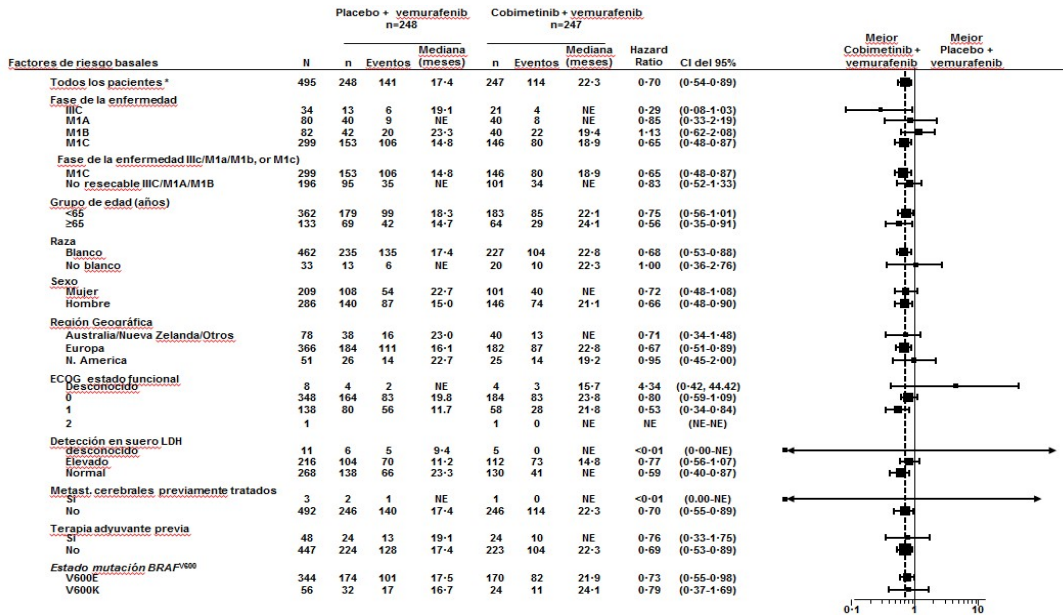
| Factores de riesgo basales | N | Placebo + vemurafenib n=248 n | Eventos | Mediana (meses) | Cobimetinib + vemurafenib n=247 n | Eventos | Mediana (meses) | Hazard Ratio | CI del 95% |
|---|---|---|---|---|---|---|---|---|---|
| Todos los pacientes * | 495 | 248 | 141 | 17·4 | 247 | 114 | 22·3 | 0·70 | (0·54-0·89) |
| Fase de la enfermedad | | | | | | | | | |
| IIIC | 34 | 13 | 6 | 19·1 | 21 | 4 | NE | 0·29 | (0·08-1·03) |
| M1A | 80 | 40 | 9 | NE | 40 | 8 | NE | 0·85 | (0·33-2·19) |
| M1B | 82 | 42 | 20 | 23·3 | 40 | 22 | 19·4 | 1·13 | (0·62-2·08) |
| M1C | 299 | 153 | 106 | 14·8 | 146 | 80 | 18·9 | 0·65 | (0·48-0·87) |
| Fase de la enfermedad IIIc/M1A/M1b, or M1c) | | | | | | | | | |
| M1C | 299 | 153 | 106 | 14·8 | 146 | 80 | 18·9 | 0·65 | (0·48-0·87) |
| No resecable IIIC/M1A/M1B | 196 | 95 | 35 | NE | 101 | 34 | NE | 0·83 | (0·52-1·33) |
| Grupo de edad (años) | | | | | | | | | |
| <65 | 362 | 179 | 99 | 18·3 | 183 | 85 | 22·1 | 0·75 | (0·56-1·01) |
| ≥65 | 133 | 69 | 42 | 14·7 | 64 | 29 | 24·1 | 0·56 | (0·35-0·91) |
| Raza | | | | | | | | | |
| Blanco | 462 | 235 | 135 | 17·4 | 227 | 104 | 22·8 | 0·68 | (0·53-0·88) |
| No blanco | 33 | 13 | 6 | NE | 20 | 10 | 22·3 | 1·00 | (0·36-2·76) |
| Sexo | | | | | | | | | |
| Mujer | 209 | 108 | 54 | 22·7 | 101 | 40 | NE | 0·72 | (0·48-1·08) |
| Hombre | 286 | 140 | 87 | 15·0 | 146 | 74 | 21·1 | 0·66 | (0·48-0·90) |
| Región Geográfica | | | | | | | | | |
| Australia/Nueva Zelanda/Otros | 78 | 38 | 16 | 23·0 | 40 | 13 | NE | 0·71 | (0·34-1·48) |
| Europa | 366 | 184 | 111 | 16·1 | 182 | 87 | 22·8 | 0·67 | (0·51-0·89) |
| N. America | 51 | 26 | 14 | 22·7 | 25 | 14 | 19·2 | 0·95 | (0·45-2·00) |
| ECOG estado funcional | | | | | | | | | |
| Desconocido | 8 | 4 | 2 | NE | 4 | 3 | 15·7 | 4·34 | (0·42, 44.42) |
| 0 | 348 | 164 | 83 | 19.8 | 184 | 83 | 23·8 | 0·80 | (0·59-1·09) |
| 1 | 138 | 80 | 56 | 11.7 | 58 | 28 | 21·8 | 0·53 | (0·34-0·84) |
| 2 | 1 | | | | 1 | 0 | NE | NE | (NE-NE) |
| Detección en suero LDH | | | | | | | | | |
| desconocido | 11 | 6 | 5 | 9·4 | 5 | 0 | NE | <0·01 | (0·00-NE) |
| Elevado | 216 | 104 | 70 | 11·2 | 112 | 73 | 14·8 | 0·77 | (0·56-1·07) |
| Normal | 268 | 138 | 66 | 23·3 | 130 | 41 | NE | 0·59 | (0·40-0·87) |
| Metast. cerebrales previamente tratados | | | | | | | | | |
| Sí | 3 | 2 | 1 | NE | 1 | 0 | NE | <0·01 | (0.00-NE) |
| No | 492 | 246 | 140 | 17·4 | 246 | 114 | 22·3 | 0·70 | (0·55-0·89) |
| Terapia adyuvante previa | | | | | | | | | |
| Sí | 48 | 24 | 13 | 19·1 | 24 | 10 | NE | 0·76 | (0·33-1·75) |
| No | 447 | 224 | 128 | 17·4 | 223 | 104 | 22·3 | 0·69 | (0·53-0·89) |
| Estado mutación BRAF$^{V600}$ | | | | | | | | | |
| V600E | 344 | 174 | 101 | 17·5 | 170 | 82 | 21·9 | 0·73 | (0·55-0·98) |
| V600K | 56 | 32 | 17 | 16·7 | 24 | 11 | 24·1 | 0·79 | (0·37-1·69) |

Mejor Cobimetinib + vemurafenib
Mejor Placebo + vemurafenib

0·1 1 10